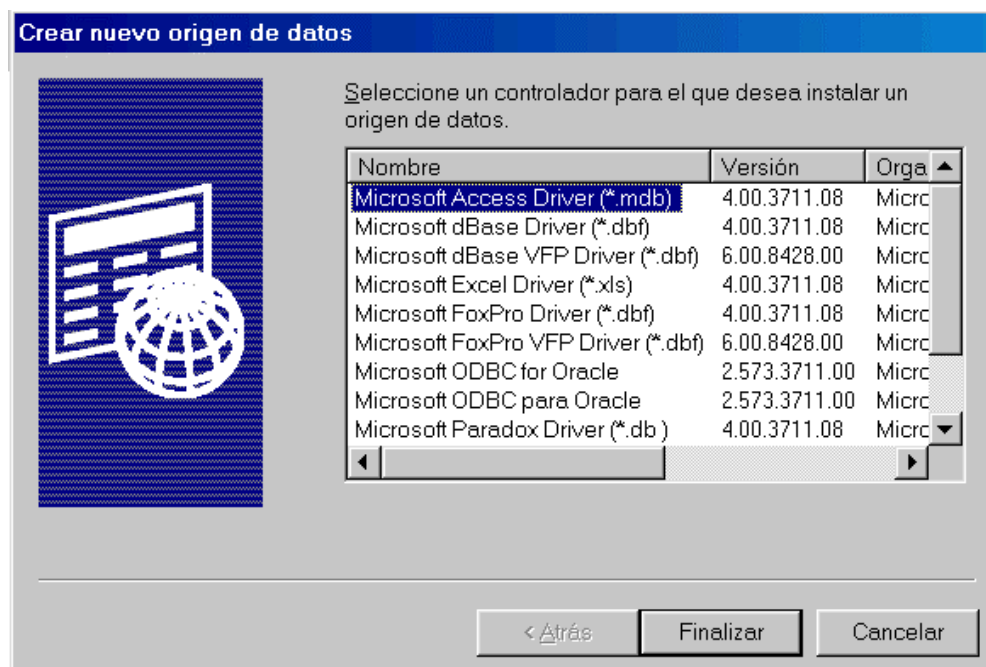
Crear nuevo origen de datos

Seleccione un controlador para el que desea instalar un origen de datos.

| Nombre | Versión | Orga |
|---|---|---|
| Microsoft Access Driver (*.mdb) | 4.00.3711.08 | Micrc |
| Microsoft dBase Driver (*.dbf) | 4.00.3711.08 | Micrc |
| Microsoft dBase VFP Driver (*.dbf) | 6.00.8428.00 | Micrc |
| Microsoft Excel Driver (*.xls) | 4.00.3711.08 | Micrc |
| Microsoft FoxPro Driver (*.dbf) | 4.00.3711.08 | Micrc |
| Microsoft FoxPro VFP Driver (*.dbf) | 6.00.8428.00 | Micrc |
| Microsoft ODBC for Oracle | 2.573.3711.00 | Micrc |
| Microsoft ODBC para Oracle | 2.573.3711.00 | Micrc |
| Microsoft Paradox Driver (*.db ) | 4.00.3711.08 | Micrc |

< Atrás    Finalizar    Cancelar